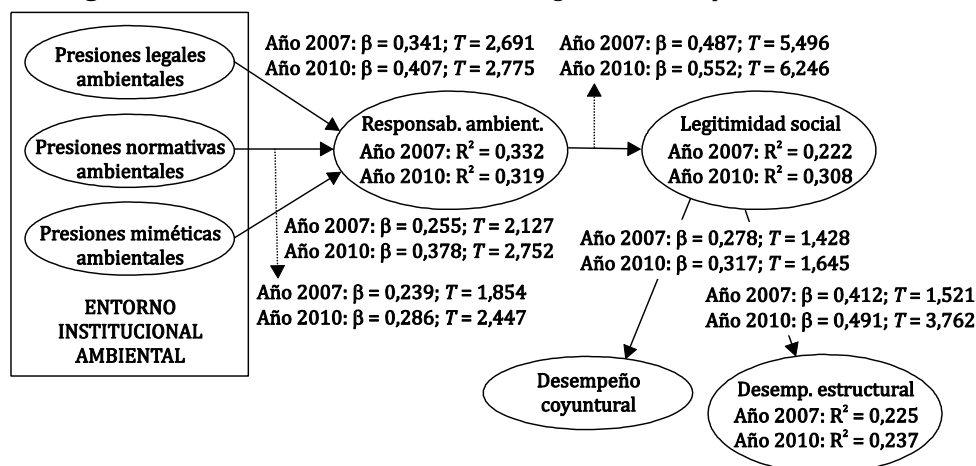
Presiones legales ambientales

Presiones normativas ambientales

Presiones miméticas ambientales

ENTORNO INSTITUCIONAL AMBIENTAL

Año 2007: $\beta = 0,341$; $T = 2,691$
Año 2010: $\beta = 0,407$; $T = 2,775$

Año 2007: $\beta = 0,487$; $T = 5,496$
Año 2010: $\beta = 0,552$; $T = 6,246$

Responsab. ambient.
Año 2007: $R^2 = 0,332$
Año 2010: $R^2 = 0,319$

Legitimidad social
Año 2007: $R^2 = 0,222$
Año 2010: $R^2 = 0,308$

Año 2007: $\beta = 0,255$; $T = 2,127$
Año 2010: $\beta = 0,378$; $T = 2,752$

Año 2007: $\beta = 0,278$; $T = 1,428$
Año 2010: $\beta = 0,317$; $T = 1,645$

Año 2007: $\beta = 0,239$; $T = 1,854$
Año 2010: $\beta = 0,286$; $T = 2,447$

Año 2007: $\beta = 0,412$; $T = 1,521$
Año 2010: $\beta = 0,491$; $T = 3,762$

Desempeño coyuntural

Desemp. estructural
Año 2007: $R^2 = 0,225$
Año 2010: $R^2 = 0,237$